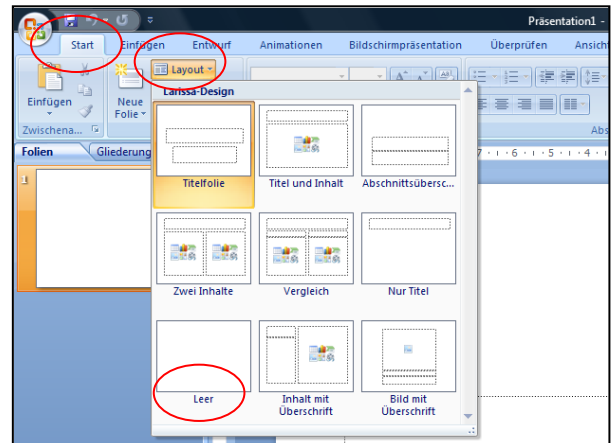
Präsentation1 -

Start
Einfügen
Entwurf
Animationen
Bildschirmpräsentation
Überprüfen
Ansicht

Einfügen
Neue Folie
Zwischena...
Layout
Abs

Folien
Gliederung

1

Larissa-Design

Titelfolie
Titel und Inhalt
Abschnittsübersc...
Zwei Inhalte
Vergleich
Nur Titel
Leer
Inhalt mit Überschrift
Bild mit Überschrift